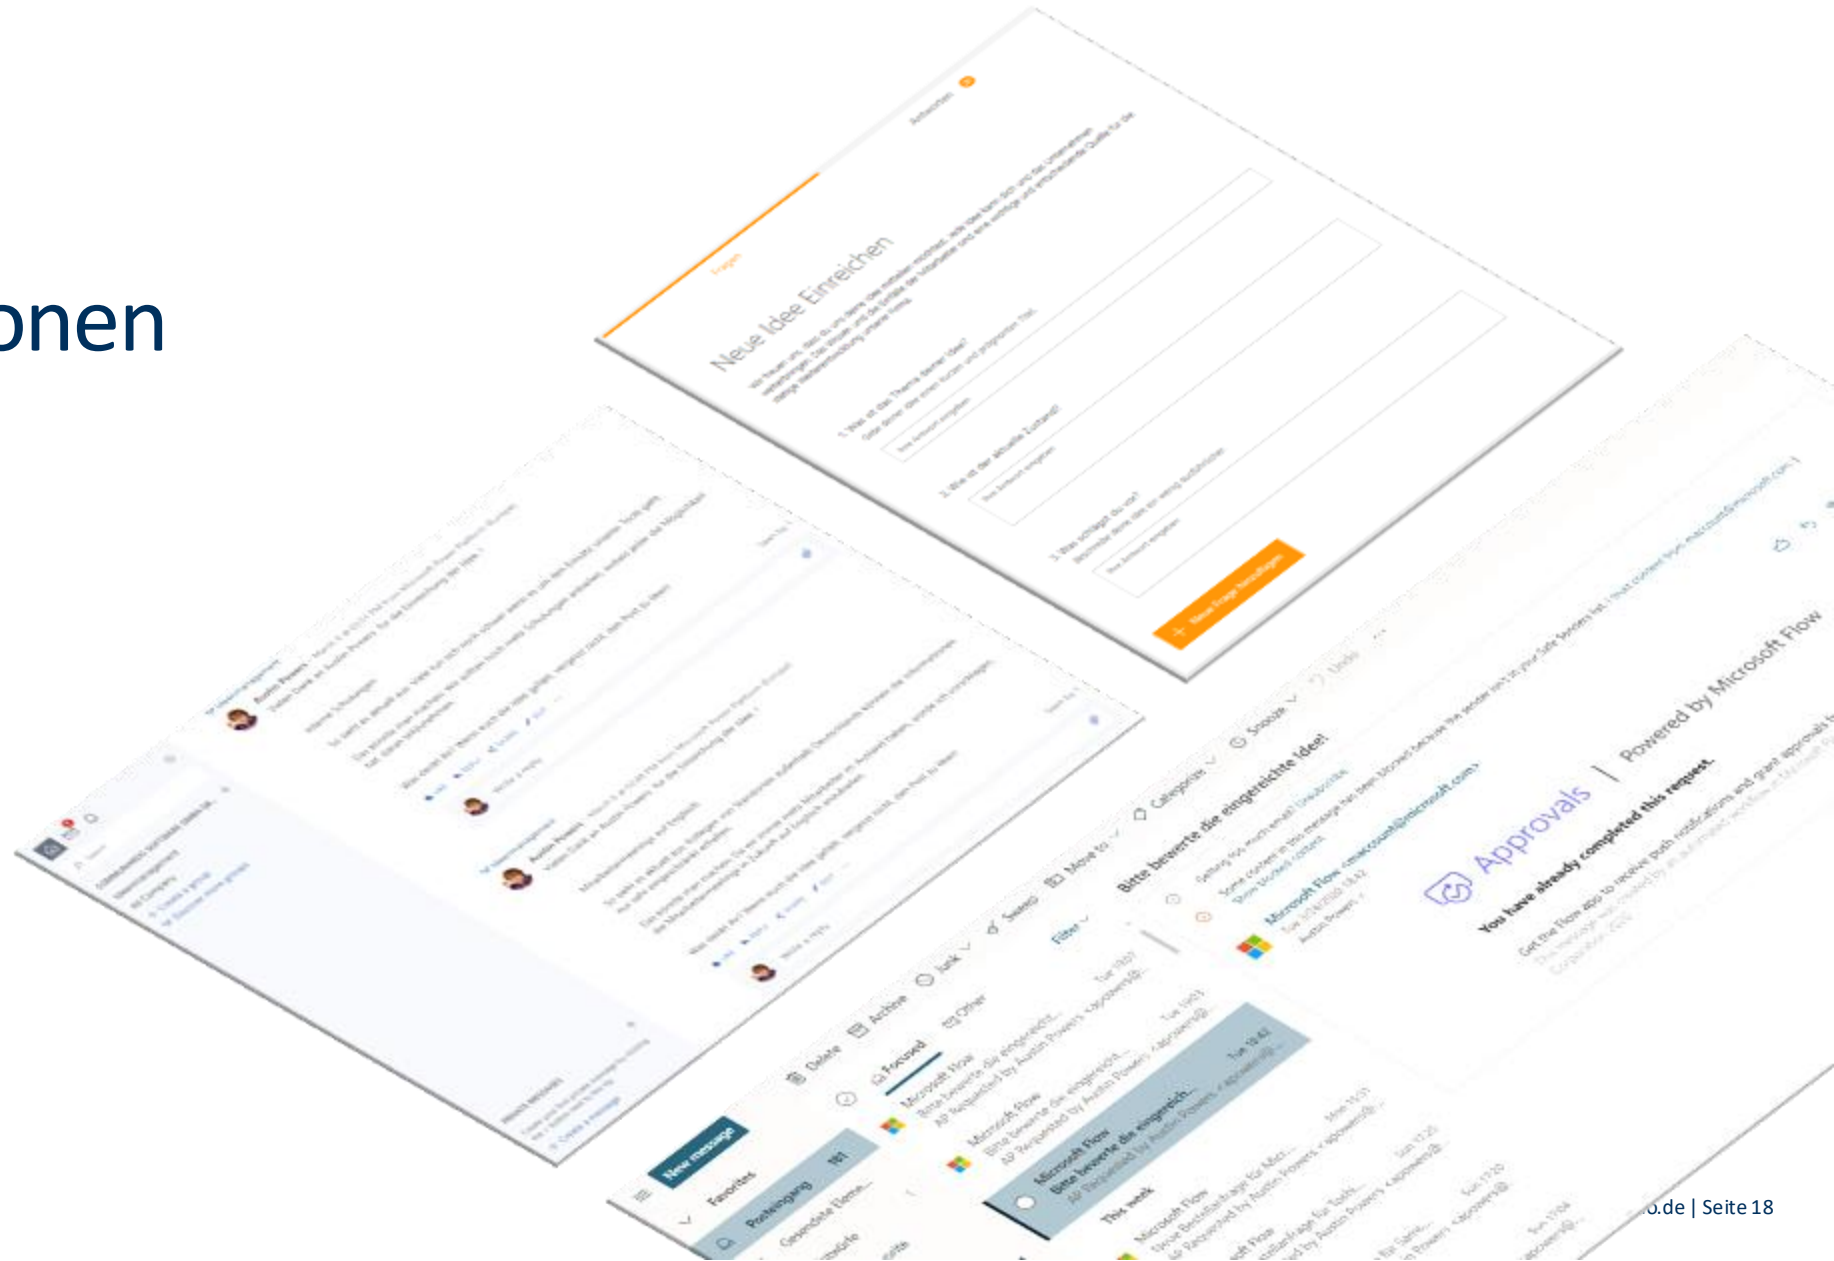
onen

Neue Idee Einreichen

Fragen

Antworten

1. Was ist das Thema deiner Idee?

2. Wie ist der aktuelle Zustand?

3. Was schlägst du vor?

+ Neue Frage hinzufügen

New message

Favorites

Posteingang

Gesendete Elemente

Delete

Archive

Junk

Sweep

Move to

Categorize

Snooze

Undo

Focused

Other

Filter

Microsoft Flow

Bitte bewerte die eingereicht...

AP Requested by Austin Powers

This week

Bitte bewerte die eingereichte Idee!

Microsoft Flow <maccount@microsoft.com>

Approvals | Powered by Microsoft Flow

You have already completed this request.

Austin Powers

Ideenmanagement

Create a group

Discover more groups

Write a reply

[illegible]o.de | Seite 18